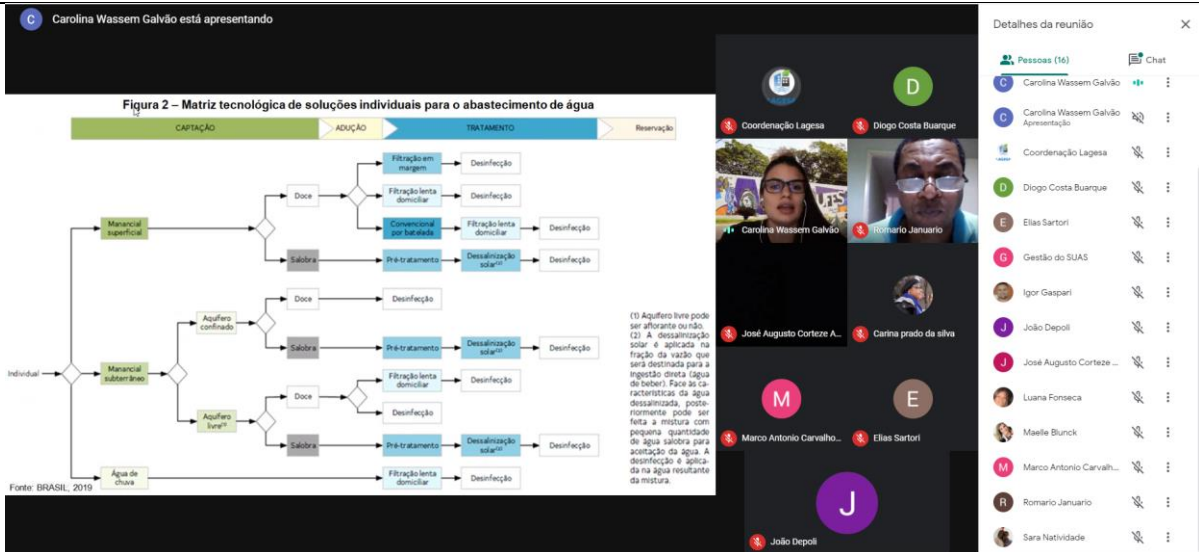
C Carolina Wassem Galvão está apresentando

Figura 2 – Matriz tecnológica de soluções individuais para o abastecimento de água

CAPTAÇÃO | ADUÇÃO | TRATAMENTO | Reservação

Individual

Manancial superficial

Doce

Filtração em margem — Desinfecção

Filtração lenta domiciliar — Desinfecção

Convencional por batelada — Filtração lenta domiciliar — Desinfecção

Salobra — Pré-tratamento — Dessalinização solar$^{(2)}$ — Desinfecção

Manancial subterrâneo

Aquífero confinado

Doce — Desinfecção

Salobra — Pré-tratamento — Dessalinização solar$^{(2)}$ — Desinfecção

Aquífero livre$^{(1)}$

Doce

Filtração lenta domiciliar — Desinfecção

Desinfecção

Salobra — Pré-tratamento — Dessalinização solar$^{(2)}$ — Desinfecção

Água de chuva — Filtração lenta domiciliar — Desinfecção

(1) Aquífero livre pode ser aflorante ou não.
(2) A dessalinização solar é aplicada na fração da vazão que será destinada para a ingestão direta (água de beber). Face às características da água dessalinizada, posteriormente pode ser feita a mistura com pequena quantidade de água salobra para aceitação da água. A desinfecção é aplicada na água resultante da mistura.

Fonte: BRASIL, 2019

Coordenação Lagesa
D
Diogo Costa Buarque
Carolina Wassem Galvão
Romario Januario
José Augusto Corteze A...
Carina prado da silva
M
Marco Antonio Carvalho...
E
Elias Sartori
J
João Depoli

Detalhes da reunião
Pessoas (16)
Chat
Carolina Wassem Galvão
Carolina Wassem Galvão
Apresentação
Coordenação Lagesa
Diogo Costa Buarque
Elias Sartori
Gestão do SUAS
Igor Gaspari
João Depoli
José Augusto Corteze ...
Luana Fonseca
Maelle Blunck
Marco Antonio Carvalh...
Romario Januario
Sara Natividade